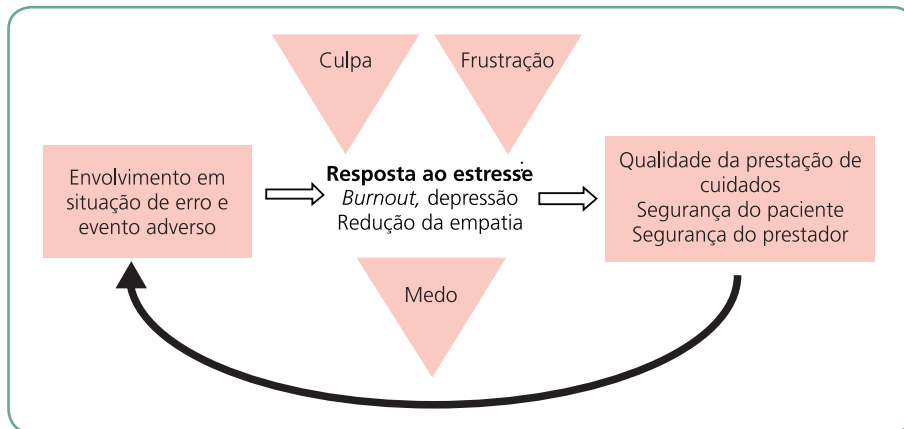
Culpa

Frustração

Envolvimento em situação de erro e evento adverso

**Resposta ao estresse**
*Burnout,* depressão
Redução da empatia

Qualidade da prestação de cuidados
Segurança do paciente
Segurança do prestador

Medo